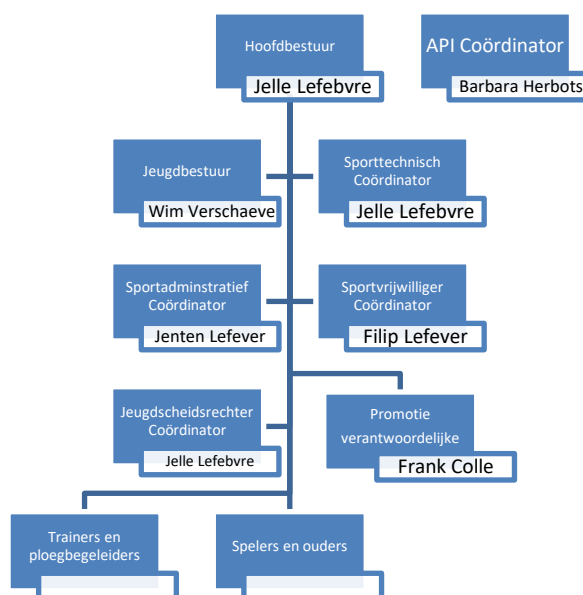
Hoofdbestuur
Jelle Lefebvre

API Coördinator
Barbara Herbots

Jeugdbestuur
Wim Verschaeve

Sporttechnisch Coördinator
Jelle Lefebvre

Sportadminstratief Coördinator
Jenten Lefever

Sportvrijwilliger Coördinator
Filip Lefever

Jeugdscheidsrechter Coördinator
Jelle Lefebvre

Promotie verantwoordelijke
Frank Colle

Trainers en ploegbegeleiders

Spelers en ouders